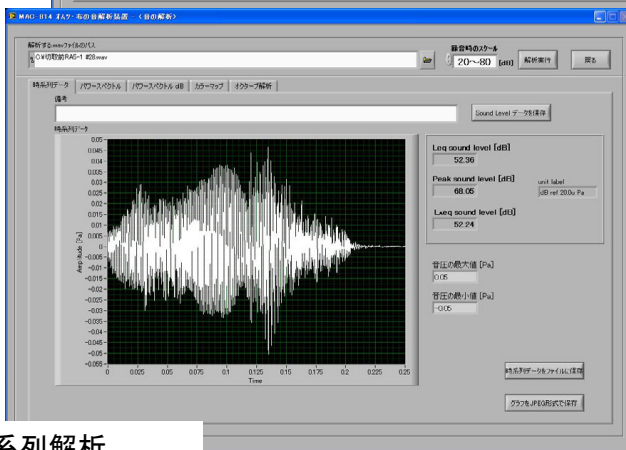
MAC-814 ﾀｲﾑﾃﾞｰﾀの音解析装置 （音の解析）

解析する.wavファイルのパス
C:¥切取前RAS-1 #28.wav

録音時のスケール
20〜80 [dB]
解析実行
戻る

時系列データ | パワースペクトル | パワースペクトル dB | カラーマップ | オクターブ解析

備考

Sound Level データを保存

時系列データ

| 0.05 |
|---|
| 0.045 |
| 0.04 |
| 0.035 |
| 0.03 |
| 0.025 |
| 0.02 |
| 0.015 |
| 0.01 |
| 0.005 |
| 0 |
| -0.005 |
| -0.01 |
| -0.015 |
| -0.02 |
| -0.025 |
| -0.03 |
| -0.035 |
| -0.04 |
| -0.045 |
| -0.05 |
| -0.055 |

Amplitude [Pa]

0 0.025 0.05 0.075 0.1 0.125 0.15 0.175 0.2 0.225 0.25
Time

Leq sound level [dB]
52.36

Peak sound level [dB]
68.05

unit label
dB ref 20.0u Pa

Lxeq sound level [dB]
52.24

音圧の最大値 [Pa]
0.05

音圧の最小値 [Pa]
-0.05

時系列データをファイルに保存

グラフをJPEG形式で保存

系列解析